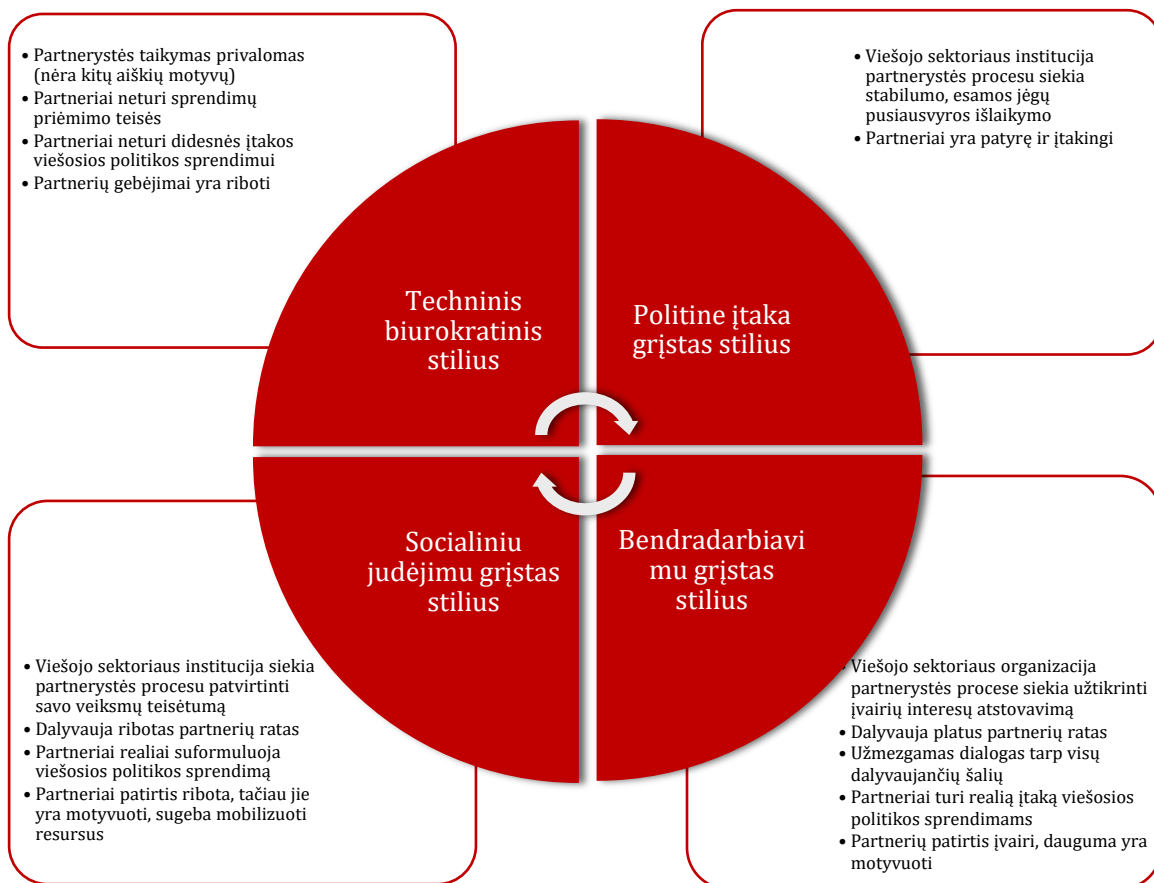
• Partnerystės taikymas privalomas (nėra kitų aiškių motyvų)
• Partneriai neturi sprendimų priėmimo teisės
• Partneriai neturi didesnės įtakos viešosios politikos sprendimui
• Partnerių gebėjimai yra riboti

• Viešojo sektoriaus institucija partnerystės procesu siekia stabilumo, esamos jėgų pusiausvyros išlaikymo
• Partneriai yra patyrę ir įtakingi

Techninis biurokratinis stilius

Politine įtaka grįstas stilius

Socialiniu judėjimu grįstas stilius

Bendradarbiavimu grįstas stilius

• Viešojo sektoriaus institucija siekia partnerystės procesu patvirtinti savo veiksmų teisėtumą
• Dalyvauja ribotas partnerių ratas
• Partneriai realiai suformuluoja viešosios politikos sprendimą
• Partneriai patirtis ribota, tačiau jie yra motyvuoti, sugeba mobilizuoti resursus

• Viešojo sektoriaus organizacija partnerystės procese siekia užtikrinti įvairių interesų atstovavimą
• Dalyvauja platus partnerių ratas
• Užmezgamas dialogas tarp visų dalyvaujančių šalių
• Partneriai turi realią įtaką viešosios politikos sprendimams
• Partnerių patirtis įvairi, dauguma yra motyvuoti